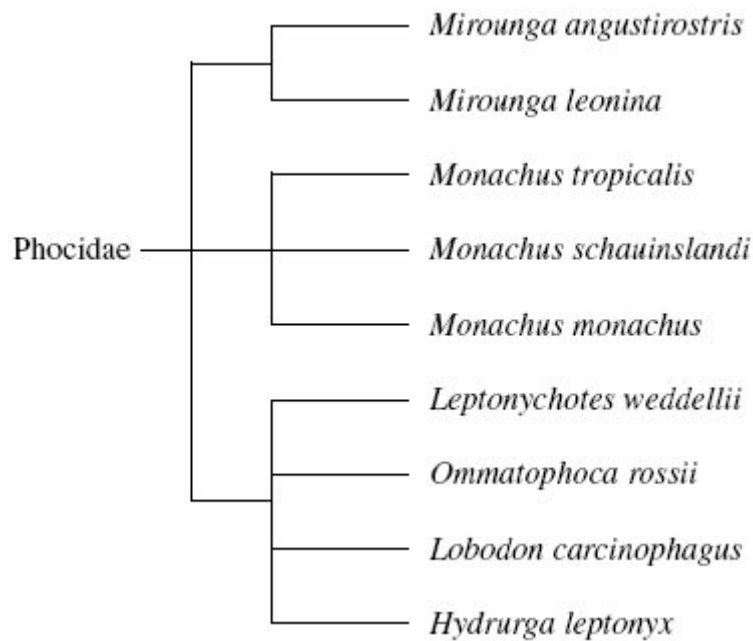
Mirounga angustirostris

Mirounga leonina

Monachus tropicalis

Phocidae

Monachus schauinslandi

Monachus monachus

Leptonychotes weddellii

Ommatophoca rossii

Lobodon carcinophagus

Hydrurga leptonyx